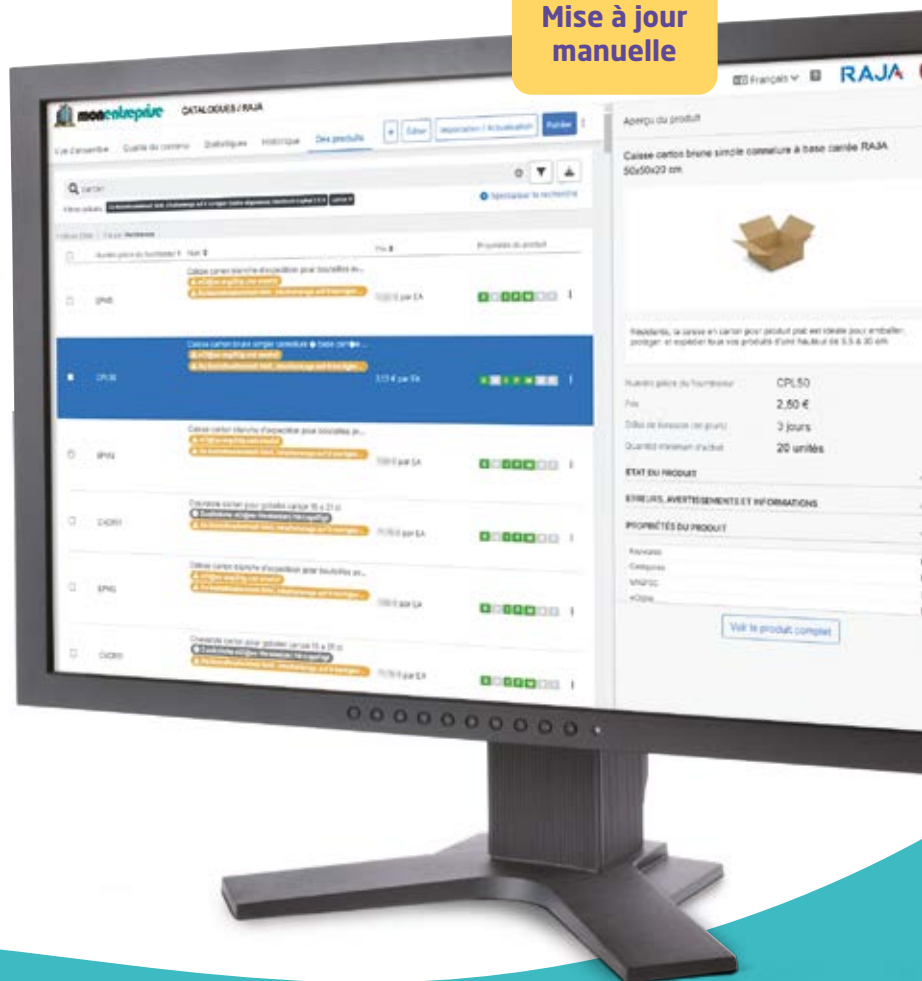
Mise à jour manuelle

Français RAJA

monentreprise CATALOGUES / RAJA

Vue d'ensemble Qualité du contenu Statistiques Historique Des produits + Éditer Importation / Actualisation Publier

carton

Aperçu du produit

Caisse carton brune simple cannelure à base carrée RAJA 50x50x20 cm

Numéro pièce du fournisseur Nom Prix Propriétés du produit

EPN5 Caisse carton blanche d'expédition pour bouteilles av... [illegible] par EA

CPL50 Caisse carton brune simple cannelure à base carrée ... 2,50 € par EA

EPN4 Caisse carton blanche d'expédition pour bouteilles av... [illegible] par EA

CHOR1 Chevalet carton pour gobelet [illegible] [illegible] par EA

EPN3 Caisse carton blanche d'expédition pour bouteilles av... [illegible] par EA

CHOR0 Chevalet carton pour gobelet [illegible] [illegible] par EA

Résistante, la caisse en carton pour produit plat est idéale pour emballer, protéger et expédier tous vos produits d'une hauteur de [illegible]

Numéro pièce du fournisseur CPL50
Prix 2,50 €
Délai de livraison (en jours) 3 jours
Quantité minimum d'achat 20 unités

ÉTAT DU PRODUIT
ERREURS, AVERTISSEMENTS ET INFORMATIONS
PROPRIÉTÉS DU PRODUIT
Rayonnage
Catégories
UNSPSC
eClass

Voir le produit complet